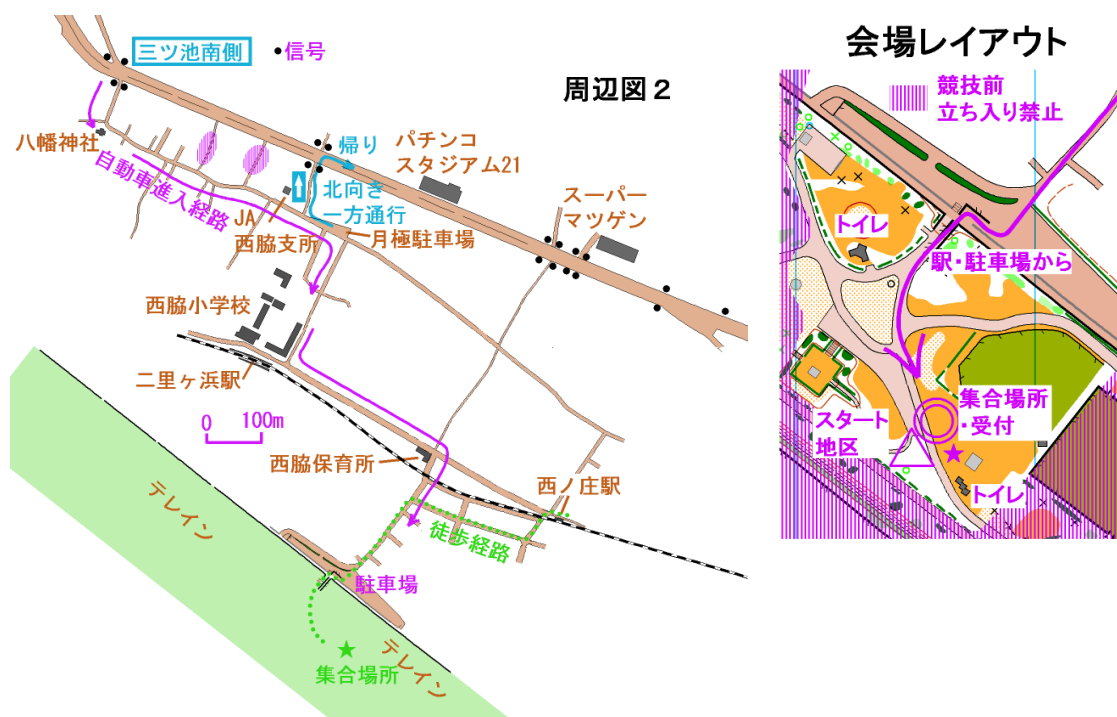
三ツ池南側
•信号
周辺図２
八幡神社
自動車進入経路
帰り
北向き
一方通行
パチンコ
スタジアム21
スーパー
マツゲン
JA
西脇支所
月極駐車場
西脇小学校
二里ヶ浜駅
0 100m
西脇保育所
西ノ庄駅
徒歩経路
駐車場
テレイン
テレイン
集合場所

会場レイアウト
競技前
立ち入り禁止
トイレ
駅・駐車場から
集合場所
・受付
スタート
地区
トイレ